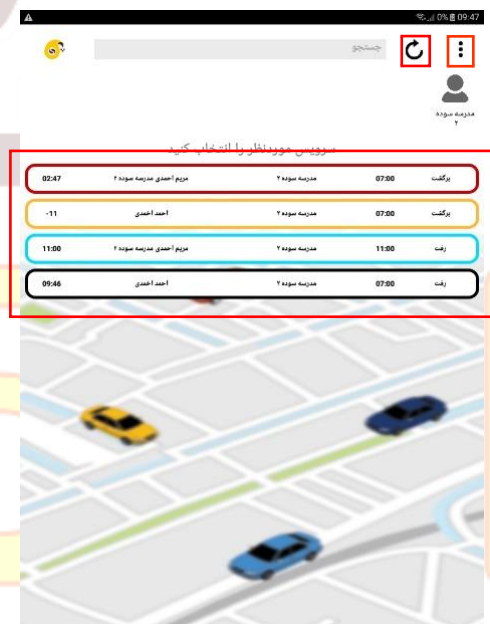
0% 09:47

جستجو

مدرسه سوده ۲

سرویس موردنظر را انتخاب کنید

| برگشت | 07:00 | مدرسه سوده ۲ | مریم آحمدی مدرسه سوده ۲ | 02:47 |
|---|---|---|---|---|
| برگشت | 07:00 | مدرسه سوده ۲ | احمد احمدی | -11- |
| رفت | 11:00 | مدرسه سوده ۲ | مریم آحمدی مدرسه سوده ۲ | 11:00 |
| رفت | 07:00 | مدرسه سوده ۲ | احمد احمدی | 09:46 |